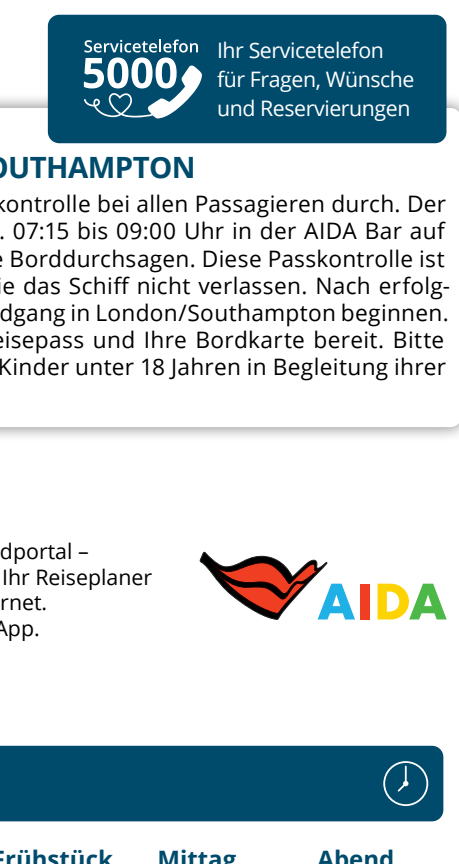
Servicetelefon 5000

Ihr Servicetelefon für Fragen, Wünsche und Reservierungen

OUTHAMPTON

kontrolle bei allen Passagieren durch. Der . 07:15 bis 09:00 Uhr in der AIDA Bar auf e Borddurchsagen. Diese Passkontrolle ist ie das Schiff nicht verlassen. Nach erfolgdgang in London/Southampton beginnen. eisepass und Ihre Bordkarte bereit. Bitte Kinder unter 18 Jahren in Begleitung ihrer

dportal – Ihr Reiseplaner rnet. App.

AIDA

Frühstück Mittag Abend